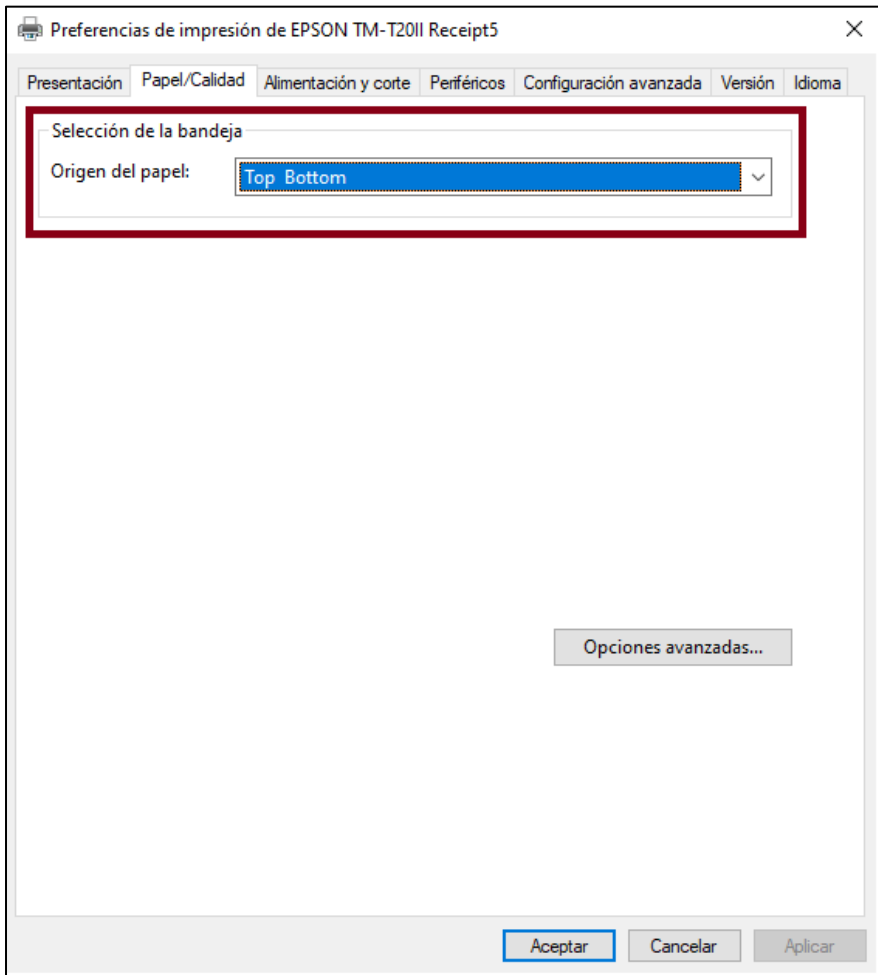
Preferencias de impresión de EPSON TM-T20II Receipt5 ✕

Presentación | Papel/Calidad | Alimentación y corte | Periféricos | Configuración avanzada | Versión | Idioma

Selección de la bandeja

Origen del papel: Top Bottom

Opciones avanzadas...

Aceptar | Cancelar | Aplicar